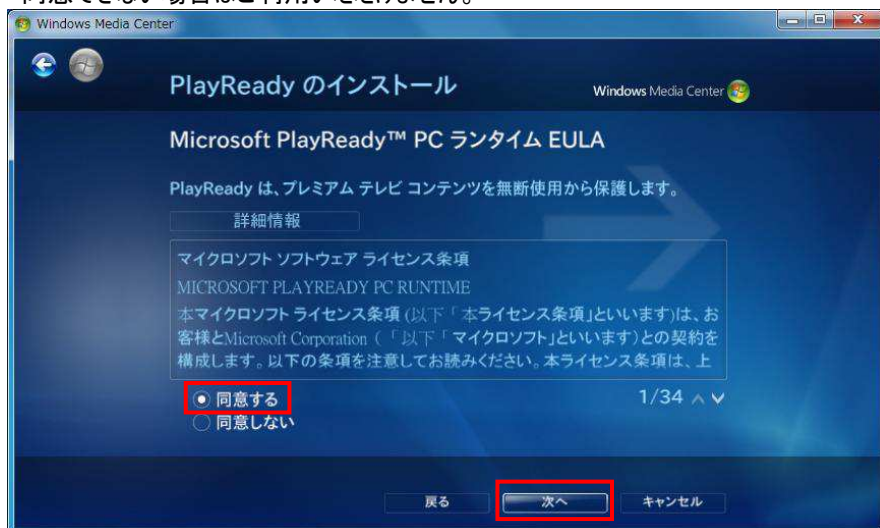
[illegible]

Windows Media Center

PlayReady のインストール

Windows Media Center

Microsoft PlayReady™ PC ランタイム EULA

PlayReady は、プレミアム テレビ コンテンツを無断使用から保護します。

詳細情報

マイクロソフト ソフトウェア ライセンス条項

MICROSOFT PLAYREADY PC RUNTIME

本マイクロソフト ライセンス条項 (以下「本ライセンス条項」といいます)は、お客様とMicrosoft Corporation (「以下「マイクロソフト」といいます)との契約を構成します。以下の条項を注意してお読みください。本ライセンス条項は、上

同意する
同意しない

1/34

戻る
次へ
キャンセル